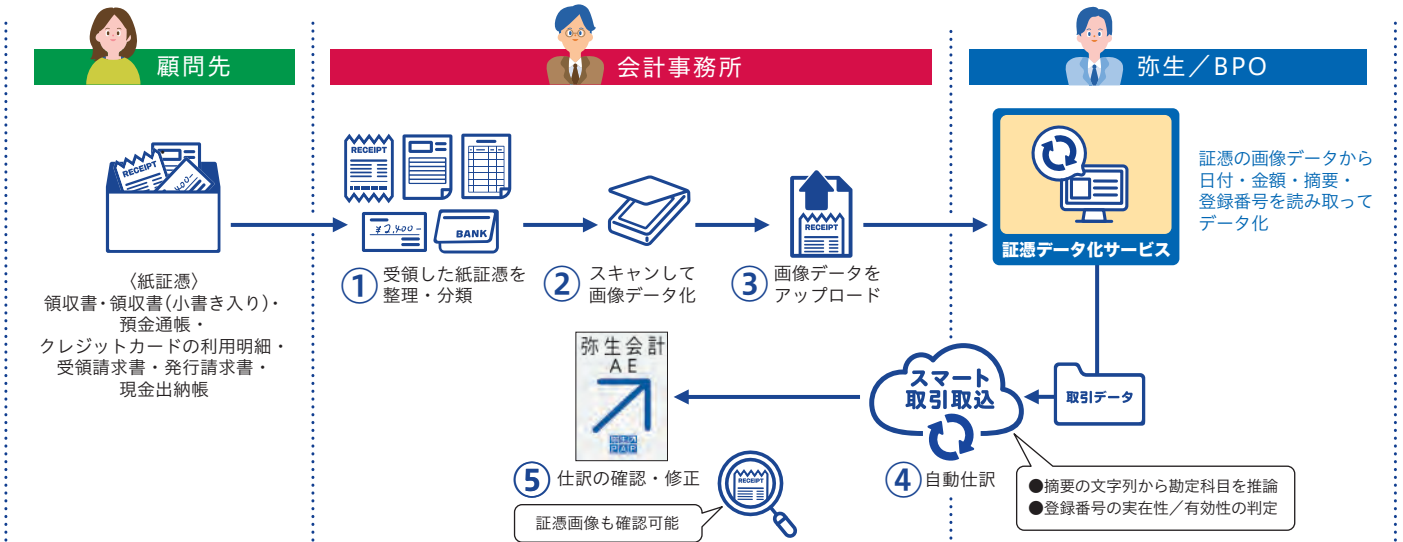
顧問先

会計事務所

弥生／BPO

RECEIPT

〈紙証憑〉
領収書・領収書(小書き入り)・預金通帳・クレジットカードの利用明細・受領請求書・発行請求書・現金出納帳

RECEIPT

BANK

① 受領した紙証憑を整理・分類

② スキャンして画像データ化

RECEIPT

③ 画像データをアップロード

証憑データ化サービス

証憑の画像データから日付・金額・摘要・登録番号を読み取ってデータ化

弥生会計 AE

スマート取引取込

取引データ

⑤ 仕訳の確認・修正

RECEIPT

証憑画像も確認可能

④ 自動仕訳

●摘要の文字列から勘定科目を推論
●登録番号の実在性／有効性の判定